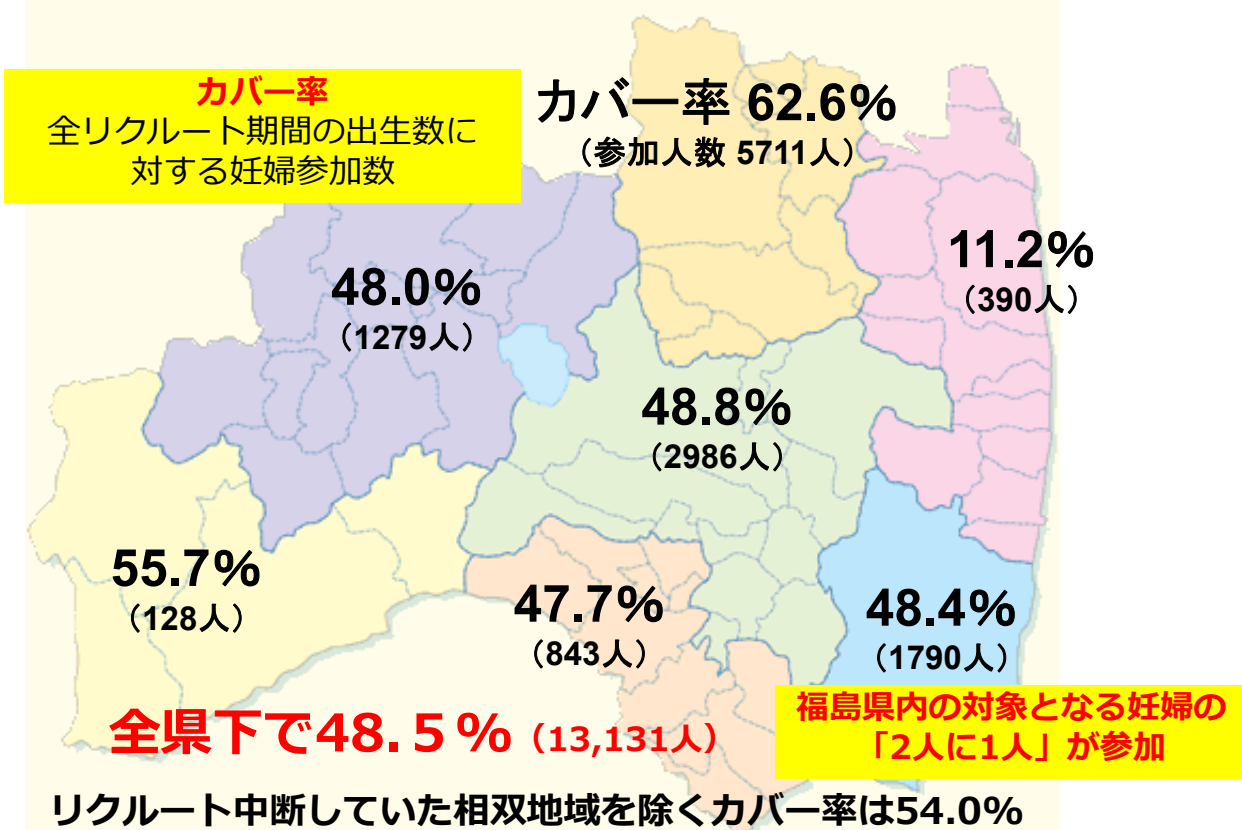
カバー率
全リクルート期間の出生数に対する妊婦参加数

カバー率 62.6%
（参加人数 5711人）

11.2%
（390人）

48.0%
（1279人）

48.8%
（2986人）

55.7%
（128人）

47.7%
（843人）

48.4%
（1790人）

全県下で48.５%（13,131人）

福島県内の対象となる妊婦の「2人に1人」が参加

リクルート中断していた相双地域を除くカバー率は54.0%